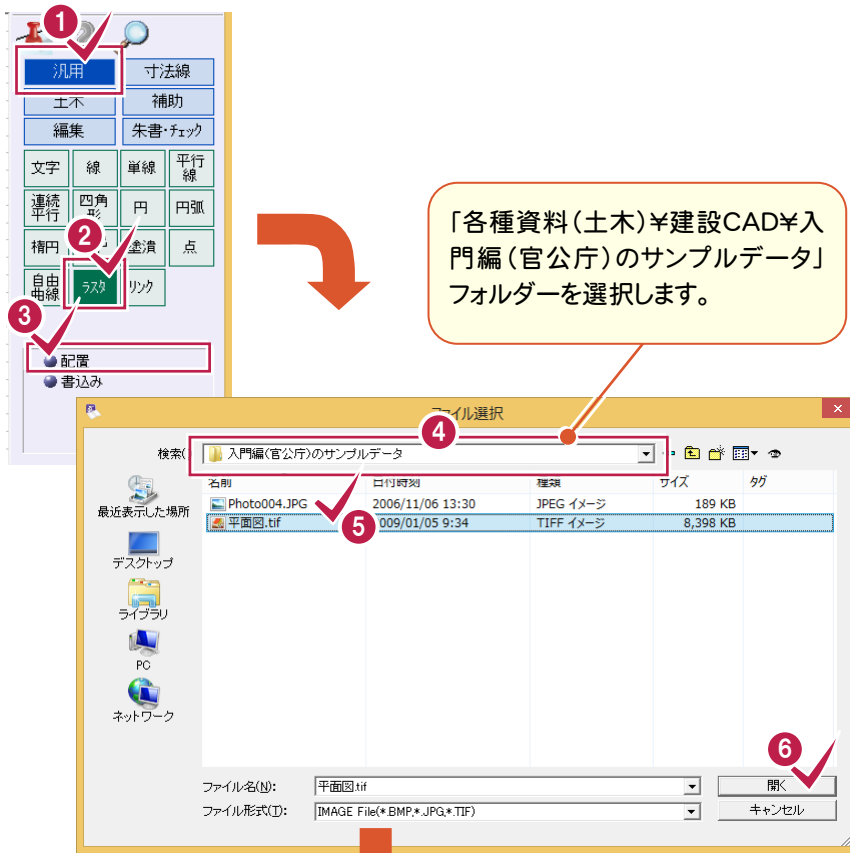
1
汎用
寸法線
土木
補助
編集
朱書・ﾁｪｯｸ
文字
線
単線
平行線
連続平行
四角形
円
円弧
楕円
塗潰
点
自由曲線
2
ラスタ
リンク
3
配置
書込み

「各種資料（土木）¥建設CAD¥入門編（官公庁）のサンプルデータ」フォルダーを選択します。

ファイル選択
検索(
4
入門編(官公庁)のサンプルデータ
名前
日付時刻
種類
サイズ
タグ
最近表示した場所
デスクトップ
ライブラリ
PC
ネットワーク

| 名前 | 日付時刻 | 種類 | サイズ |
|---|---|---|---|
| Photo004.JPG | 2006/11/06 13:30 | JPEG イメージ | 189 KB |
| 平面図.tif | 2009/01/05 9:34 | TIFF イメージ | 8,398 KB |

5
6
ファイル名(N):
平面図.tif
開く
ファイル形式(T):
IMAGE File(*.BMP,*.JPG,*.TIF)
キャンセル